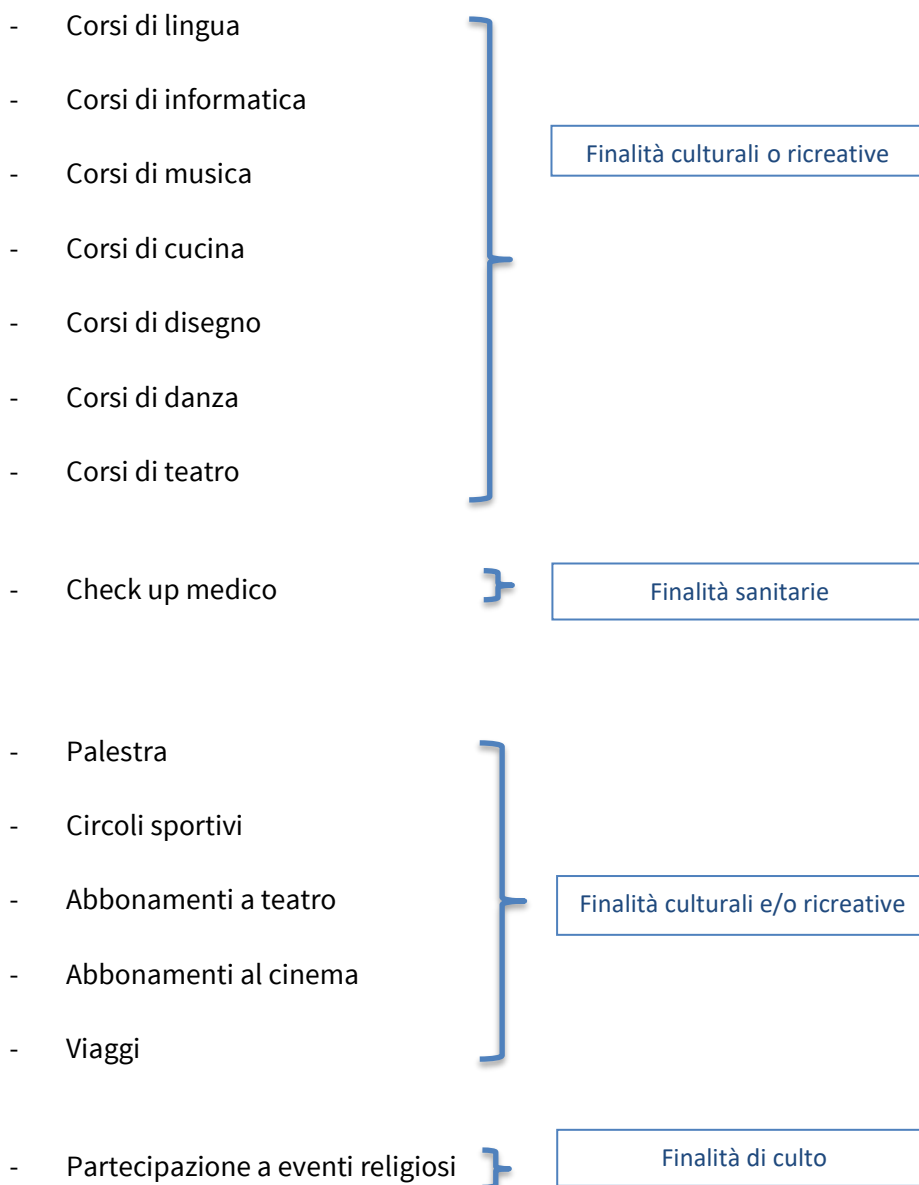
- Corsi di lingua
- Corsi di informatica
- Corsi di musica
- Corsi di cucina
- Corsi di disegno
- Corsi di danza
- Corsi di teatro

Finalità culturali o ricreative

- Check up medico

Finalità sanitarie

- Palestra
- Circoli sportivi
- Abbonamenti a teatro
- Abbonamenti al cinema
- Viaggi

Finalità culturali e/o ricreative

- Partecipazione a eventi religiosi

Finalità di culto